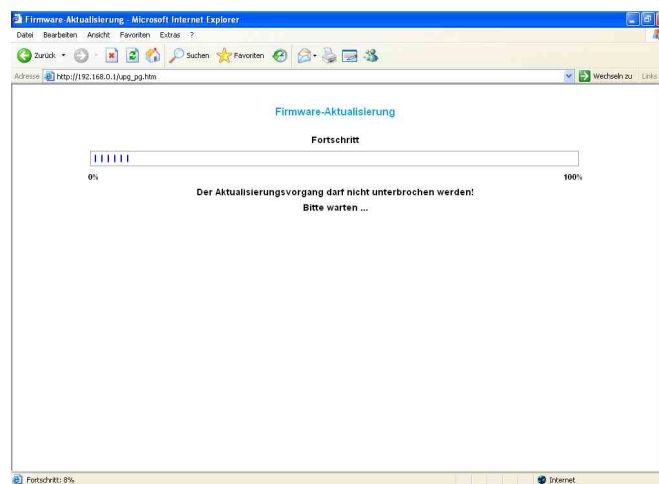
Firmware-Aktualisierung - Microsoft Internet Explorer

Datei Bearbeiten Ansicht Favoriten Extras ?

Zurück Suchen Favoriten

Adresse http://192.168.0.1/upg_pg.htm

Wechseln zu Links

Firmware-Aktualisierung

Fortschritt

0%

100%

Der Aktualisierungsvorgang darf nicht unterbrochen werden!

Bitte warten ...

Fortschritt: 8%

Internet